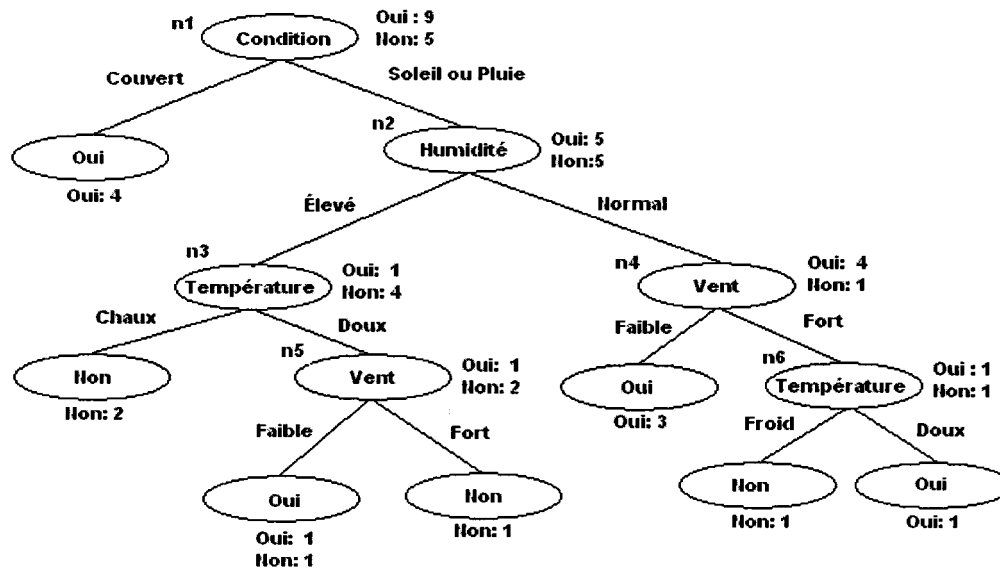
n1
Condition
Oui : 9
Non: 5

Couvert
Soleil ou Pluie

Oui
Oui: 4

n2
Humidité
Oui: 5
Non:5

Élevé
Normal

n3
Température
Oui: 1
Non: 4

n4
Vent
Oui: 4
Non: 1

Chaux
Doux

Non
Non: 2

n5
Vent
Oui: 1
Non: 2

Faible
Fort

Oui
Oui: 3

n6
Température
Oui : 1
Non: 1

Faible
Fort

Froid
Doux

Oui
Oui: 1
Non: 1

Non
Non: 1

Non
Non: 1

Oui
Oui: 1